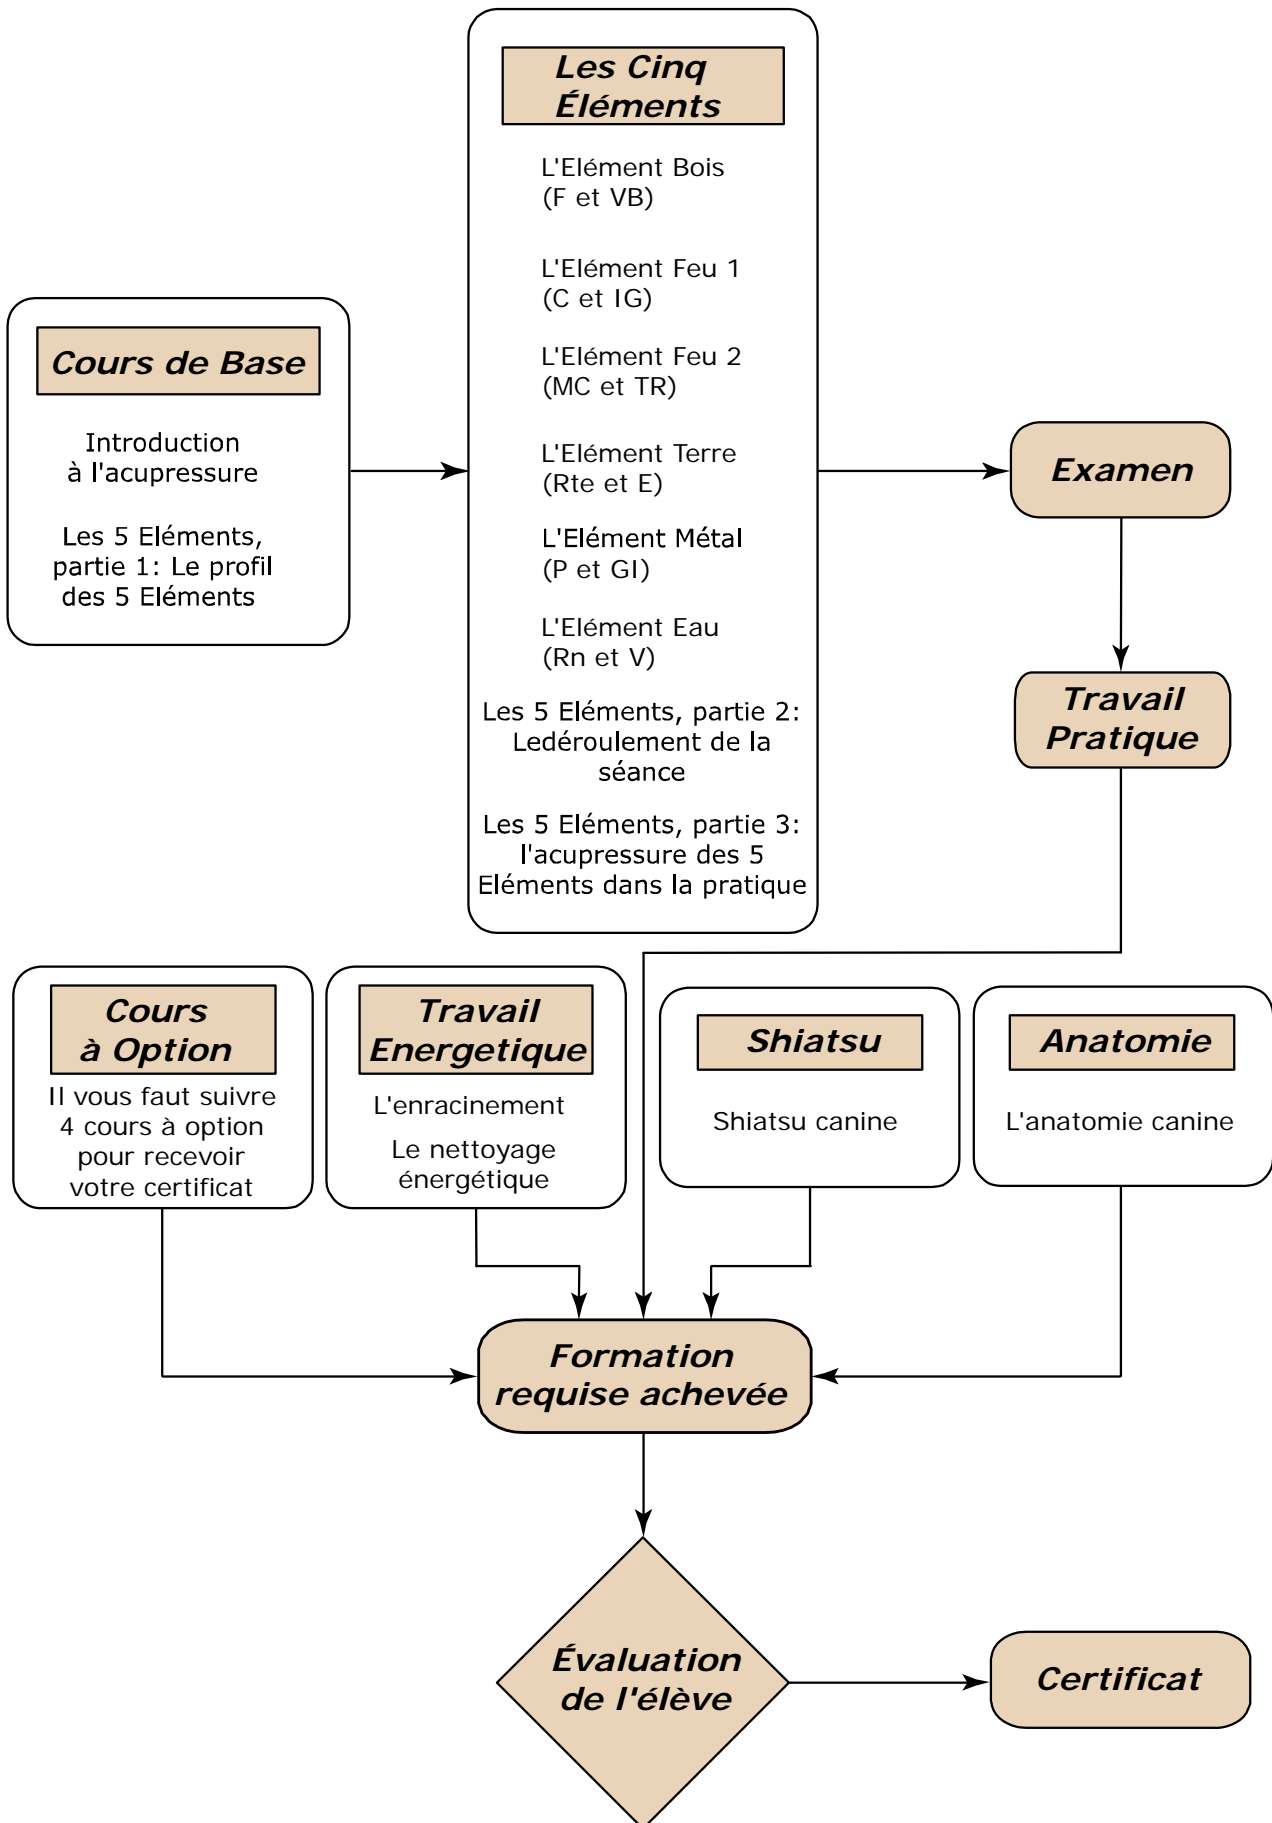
Les Cinq Éléments

L'Elément Bois (F et VB)

L'Elément Feu 1 (C et IG)

L'Elément Feu 2 (MC et TR)

L'Elément Terre (Rte et E)

L'Elément Métal (P et GI)

L'Elément Eau (Rn et V)

Les 5 Eléments, partie 2: Ledéroulement de la séance

Les 5 Eléments, partie 3: l'acupressure des 5 Eléments dans la pratique

Cours de Base

Introduction à l'acupressure

Les 5 Eléments, partie 1: Le profil des 5 Eléments

Examen

Travail Pratique

Cours à Option

Il vous faut suivre 4 cours à option pour recevoir votre certificat

Travail Energetique

L'enracinement

Le nettoyage énergétique

Shiatsu

Shiatsu canine

Anatomie

L'anatomie canine

Formation requise achevée

Évaluation de l'élève

Certificat